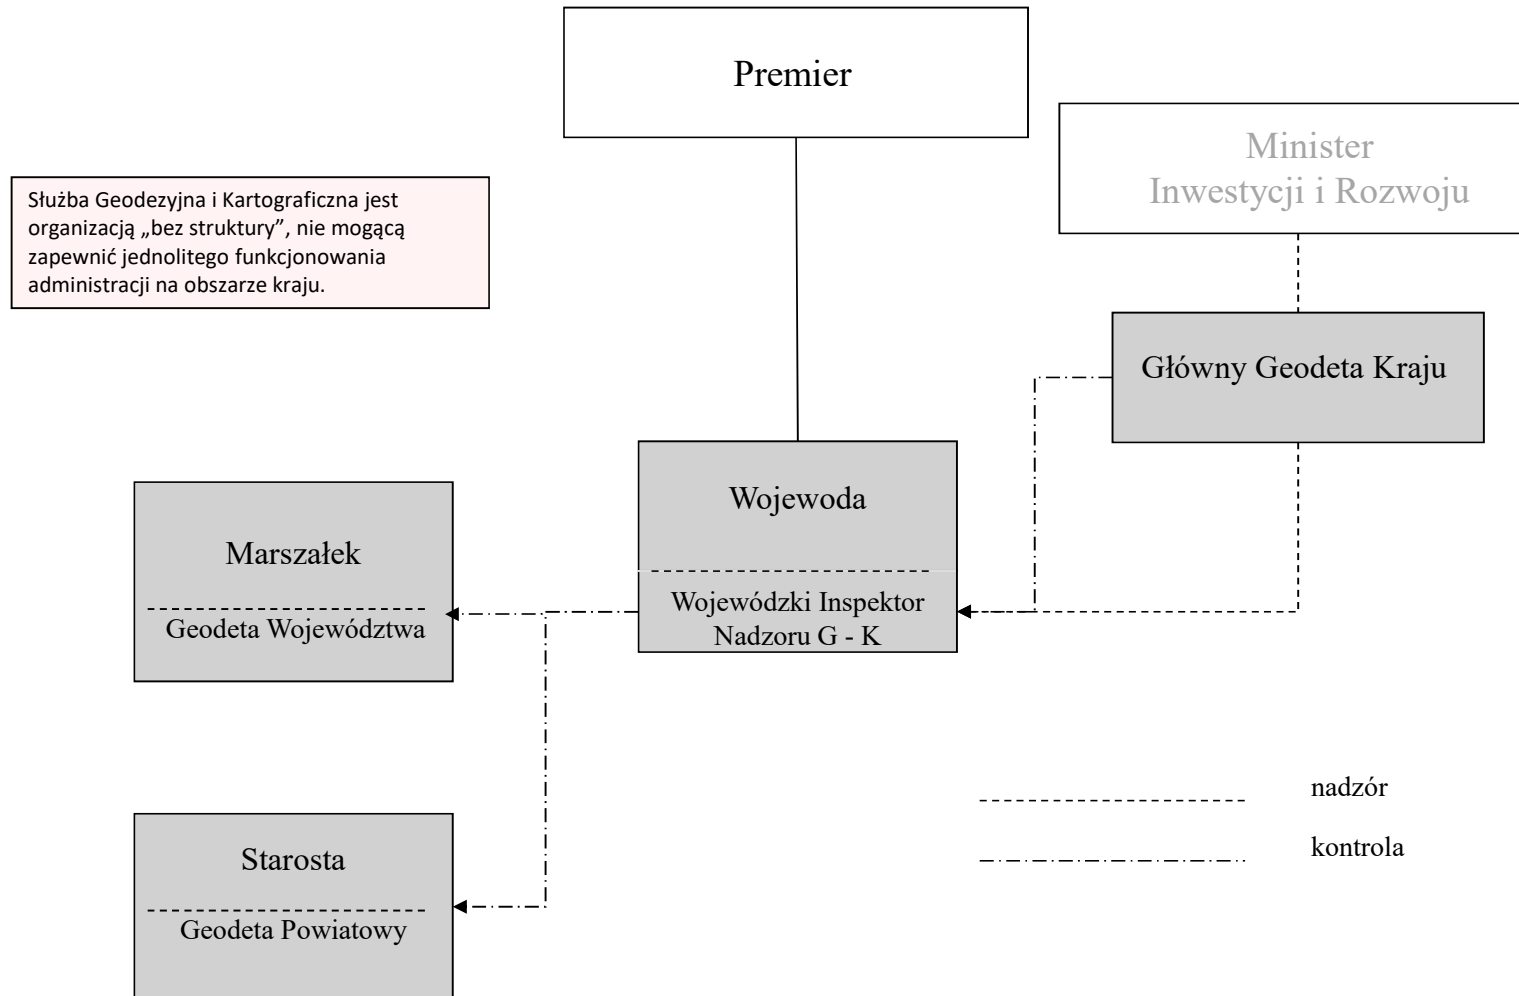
Premier

Minister
Inwestycji i Rozwoju

Służba Geodezyjna i Kartograficzna jest organizacją „bez struktury”, nie mogącą zapewnić jednolitego funkcjonowania administracji na obszarze kraju.

Główny Geodeta Kraju

Wojewoda

Wojewódzki Inspektor Nadzoru G - K

Marszałek

Geodeta Województwa

Starosta

Geodeta Powiatowy

nadzór

kontrola